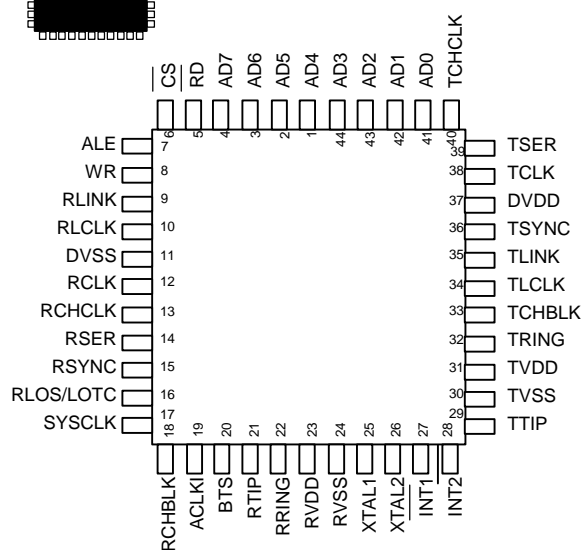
CS
RD
AD7
AD6
AD5
AD4
AD3
AD2
AD1
AD0
TCHCLK

6 5 4 3 2 1 44 43 42 41 40

ALE 7
WR 8
RLINK 9
RLCLK 10
DVSS 11
RCLK 12
RCHCLK 13
RSER 14
RSYNC 15
RLOS/LOTC 16
SYSCLK 17

39 TSER
38 TCLK
37 DVDD
36 TSYNC
35 TLINK
34 TLCLK
33 TCHBLK
32 TRING
31 TVDD
30 TVSS
29 TTIP

18 19 20 21 22 23 24 25 26 27 28

RCHBLK
ACLKI
BTS
RTIP
RRING
RVDD
RVSS
XTAL1
XTAL2
INT1
INT2